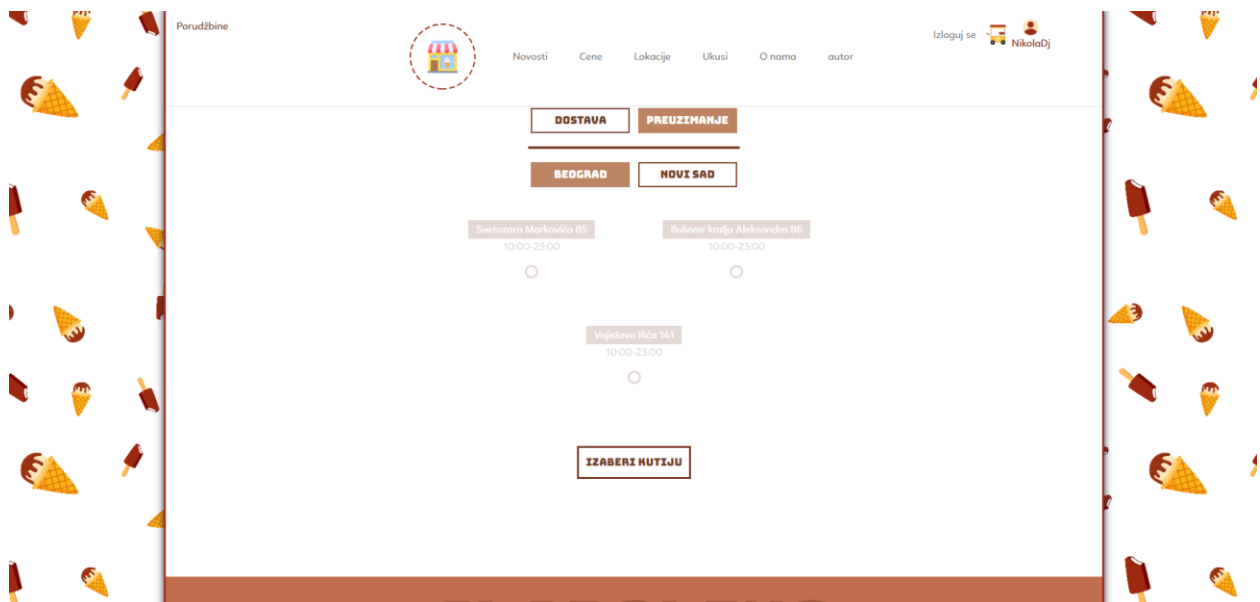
Porudžbine

Novosti Cene Lokacije Ukusi O nama autor

Izloguj se NikolaDj

DOSTAVA PREUZIMANJE

BEOGRAD NOVI SAD

Svetozara Markovića 85
10:00-23:00

Bulevar kralja Aleksandra 86
10:00-23:00

Vojislava Ilića 141
10:00-23:00

IZABERI KUTIJU